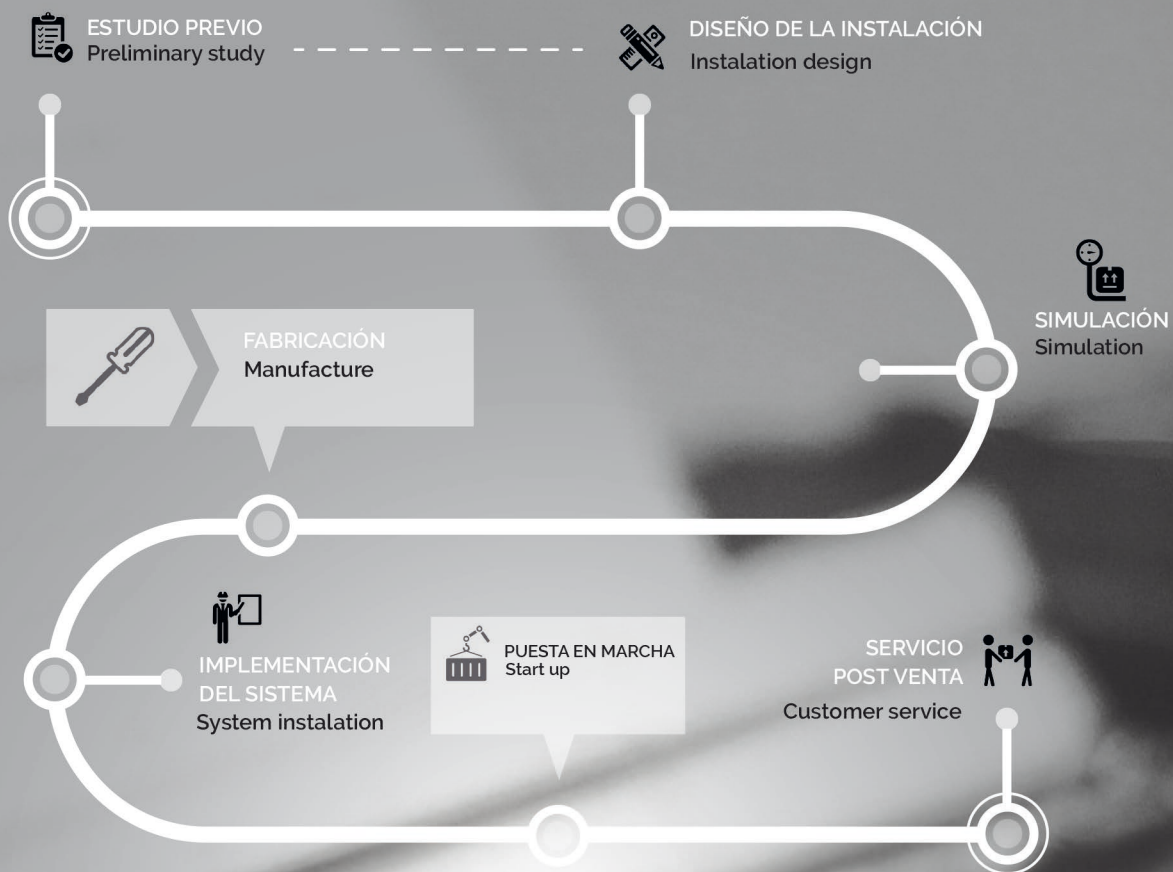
ESTUDIO PREVIO
Preliminary study

DISEÑO DE LA INSTALACIÓN
Instalation design

SIMULACIÓN
Simulation

FABRICACIÓN
Manufacture

IMPLEMENTACIÓN DEL SISTEMA
System instalation

PUESTA EN MARCHA
Start up

SERVICIO POST VENTA
Customer service